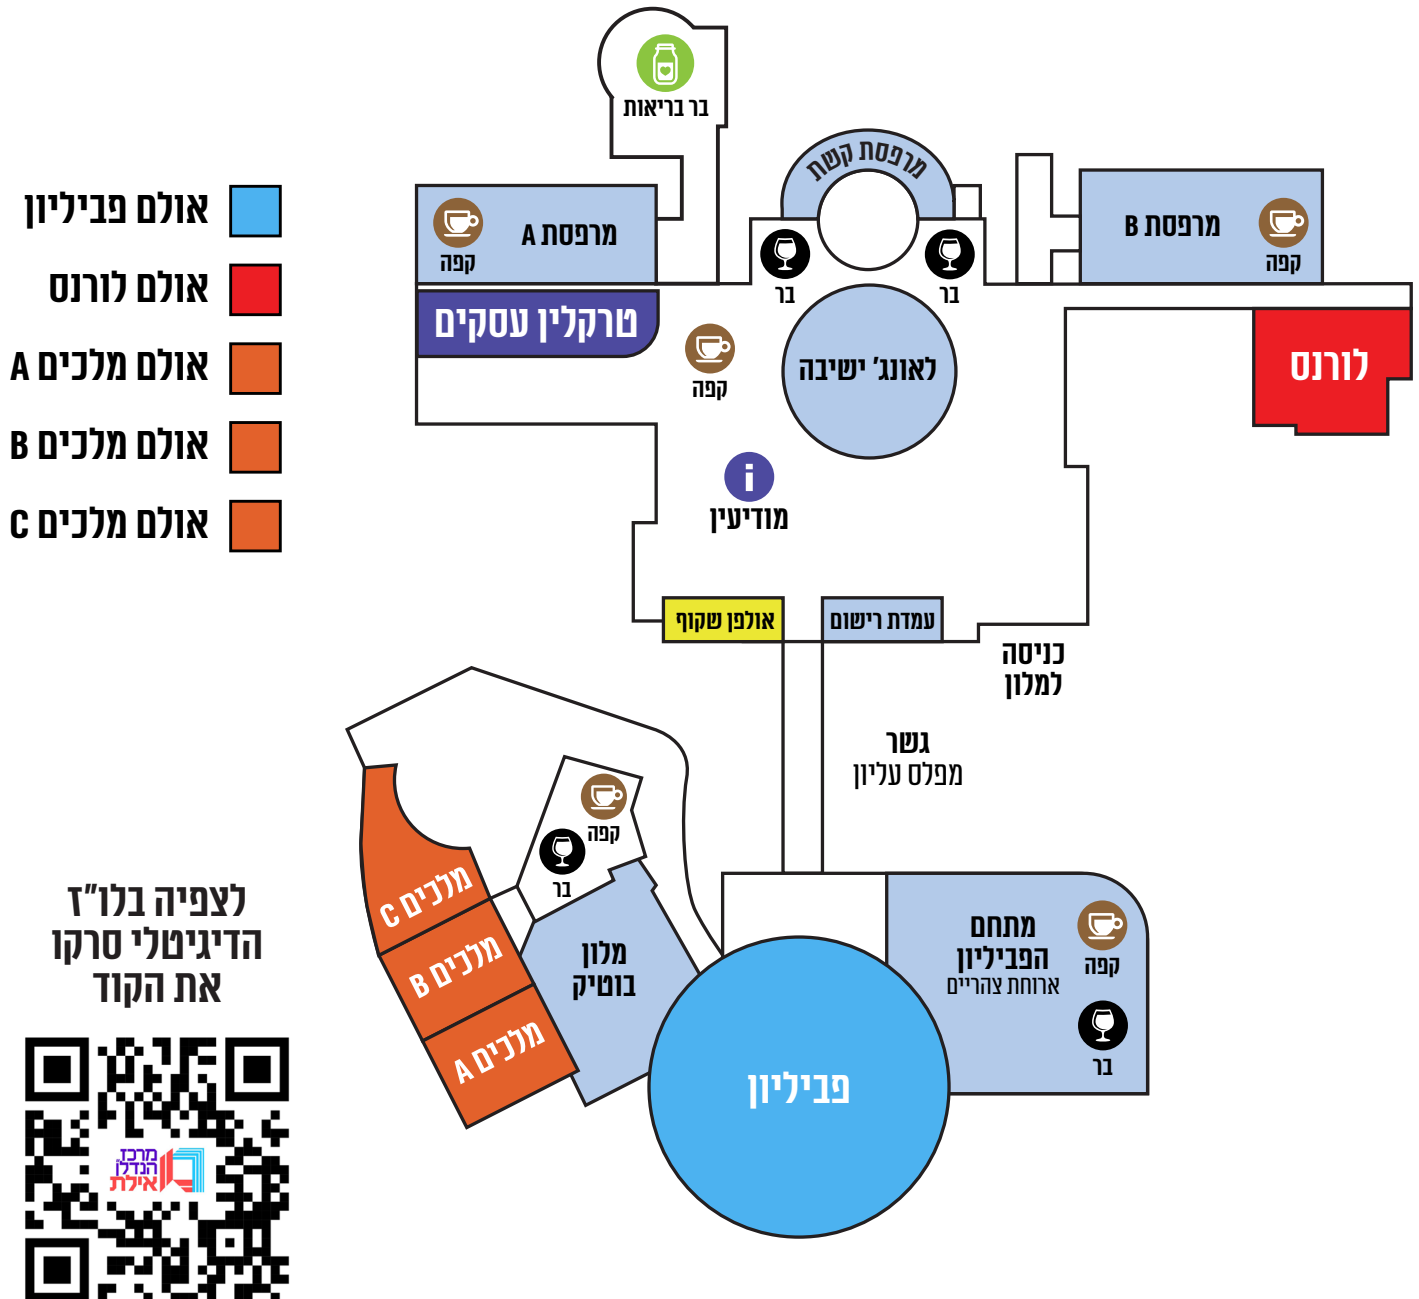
אולם פביליון
אולם לורנס
אולם מלכים A
אולם מלכים B
אולם מלכים C

בר בריאות
מרפסת קשת
מרפסת A
קפה
בר
בר
מרפסת B
קפה
טרקלין עסקים
קפה
לאונג' ישיבה
לורנס
מודיעין
אולפן שקוף
עמדת רישום
כניסה למלון
גשר
מפלס עליון

קפה
בר
מלכים C
מלכים B
מלכים A
מלון בוטיק
מתחם הפביליון
ארוחת צהריים
קפה
בר
פביליון

לצפיה בלו"ז הדיגיטלי סרקו את הקוד

מרכז הנדלן אילת